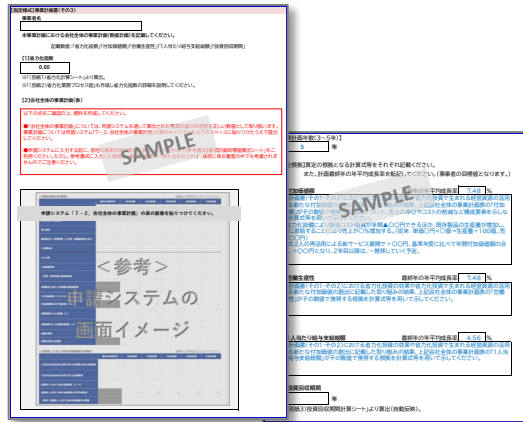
【指定様式】事業計画書（その3）
事業者名

本事業計画における会社全体の事業計画(数値計画)を記載してください。

記載数値：「省力化指数」「付加価値額」「労働生産性」「1人当たり給与支給総額」「投資回収期間」

[1]省力化指数
0.00

[2]会社全体の事業計画(表)

SAMPLE

申請システム「7－2．会社全体の事業計画」の表の画像を貼り付けてください。

＜参考＞
申請システムの
画面イメージ

計画年数(3～5年)
5 年

根拠】算定の根拠となる計算式等をそれぞれ記載ください。
また、計画最終年の年平均成長率を記載してください。(事業者の回線値となります。)

付加価値額　最終年の年平均成長率　7.48 %

SAMPLE

労働生産性　最終年の年平均成長率　7.48 %

1人当たり給与支給総額　最終年の年平均成長率　4.56 %

投資回収期間
年
(別紙3)投資回収期間計算シートより算出(自動反映)。